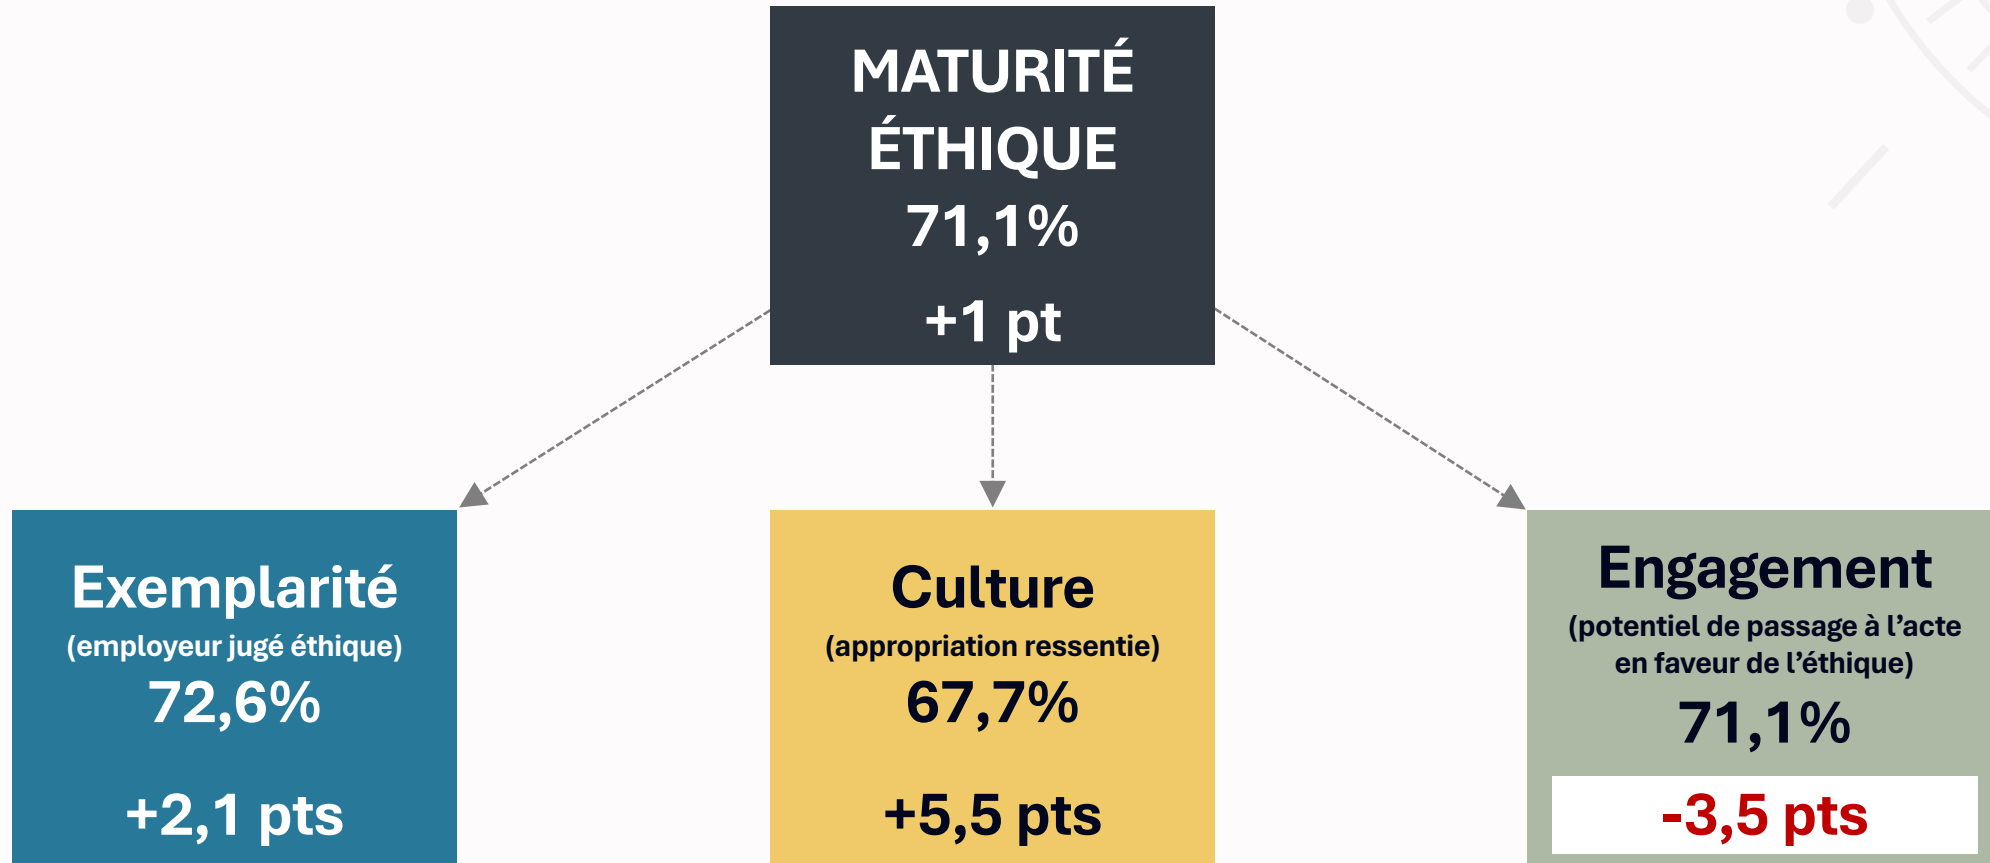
MATURITÉ ÉTHIQUE
71,1%
+1 pt

Exemplarité
(employeur jugé éthique)
72,6%
+2,1 pts

Culture
(appropriation ressentie)
67,7%
+5,5 pts

Engagement
(potentiel de passage à l'acte en faveur de l'éthique)
71,1%
-3,5 pts